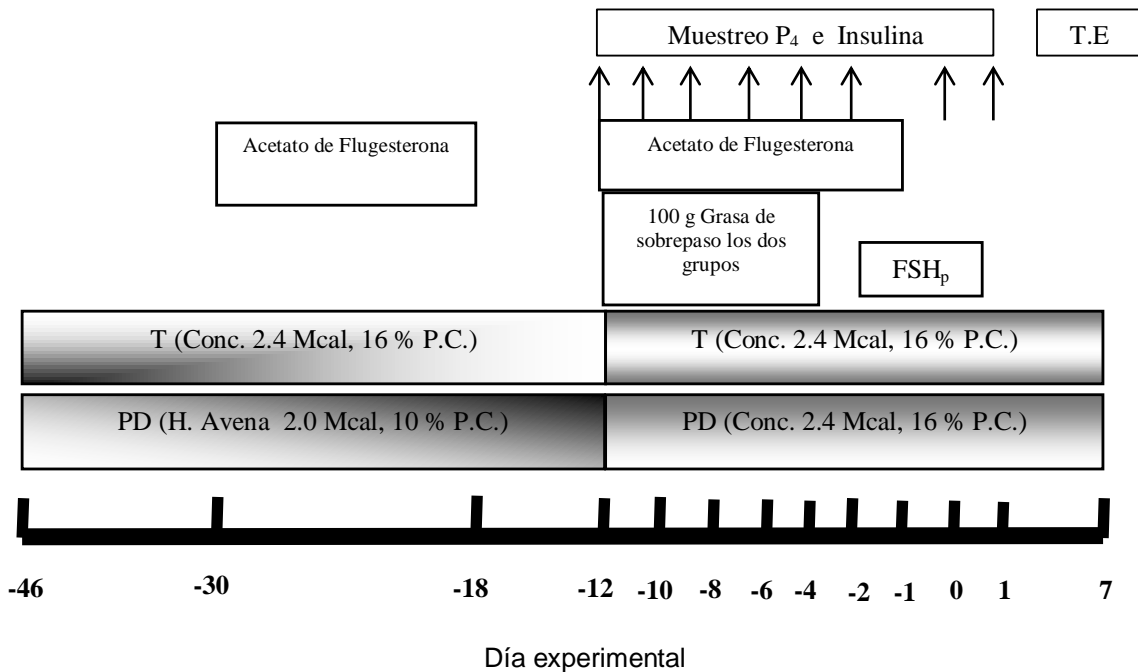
Muestreo $P_4$ e Insulina

T.E

Acetato de Flugesterona

Acetato de Flugesterona

100 g Grasa de sobrepaso los dos grupos

$FSH_p$

T (Conc. 2.4 Mcal, 16 % P.C.)

T (Conc. 2.4 Mcal, 16 % P.C.)

PD (H. Avena 2.0 Mcal, 10 % P.C.)

PD (Conc. 2.4 Mcal, 16 % P.C.)

-46 -30 -18 -12 -10 -8 -6 -4 -2 -1 0 1 7

Día experimental